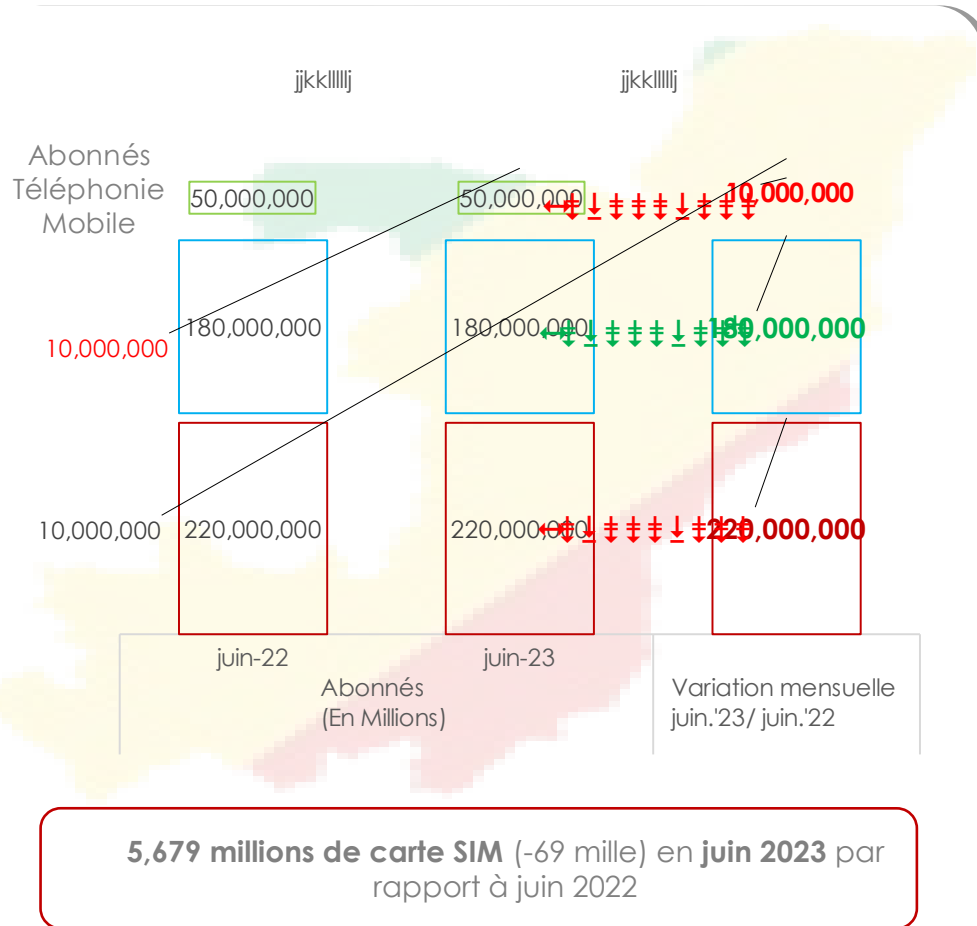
jjkklllllj

jjkklllllj

Abonnés Téléphonie Mobile

50,000,000

50,000,000

10,000,000

10,000,000

180,000,000

180,000,000

180,000,000

10,000,000

220,000,000

220,000,000

220,000,000

juin-22

juin-23

Abonnés (En Millions)

Variation mensuelle juin.'23/ juin.'22

**5,679 millions de carte SIM** (-69 mille) en **juin 2023** par rapport à juin 2022